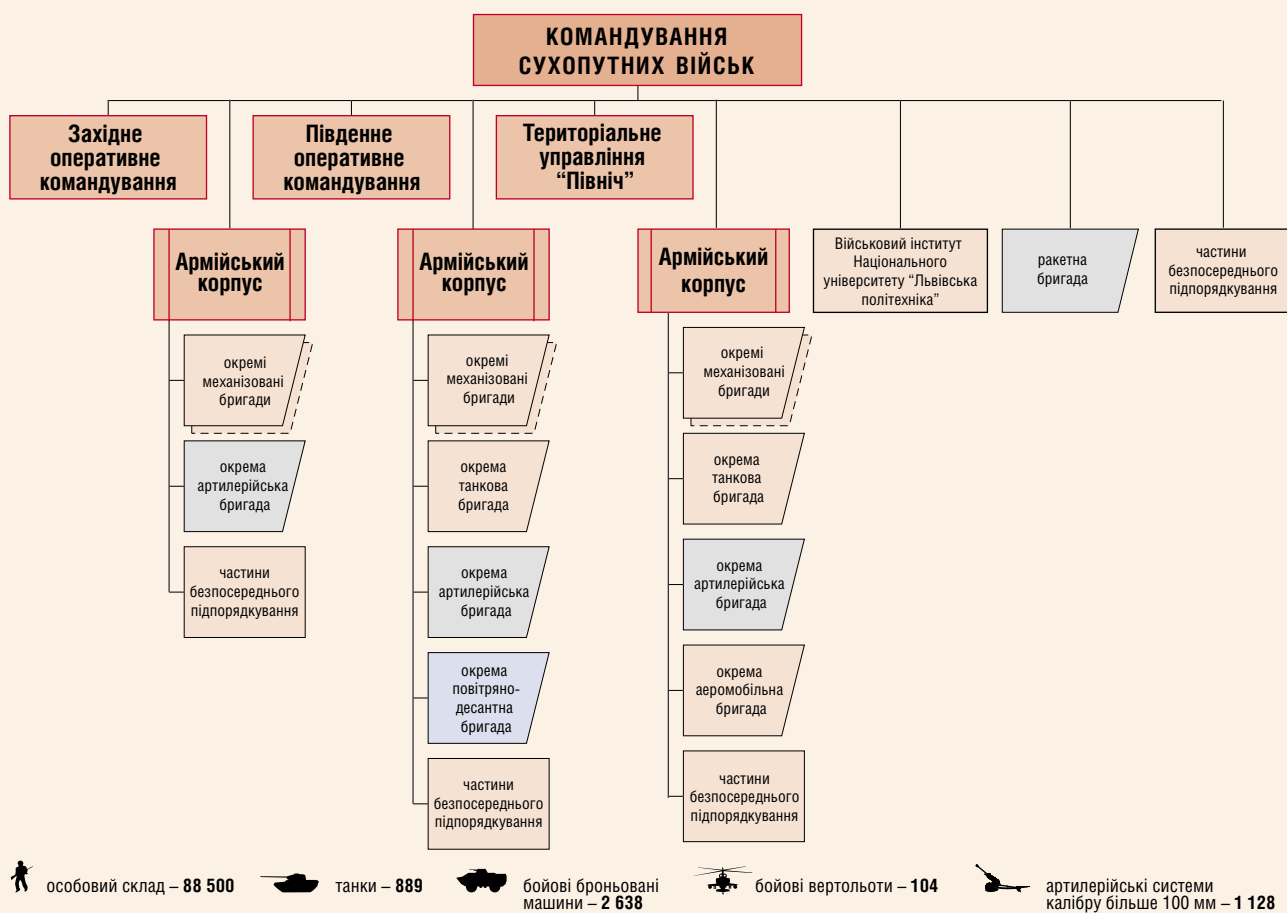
КОМАНДУВАННЯ СУХОПУТНИХ ВІЙСЬК

Західне оперативне командування

Південне оперативне командування

Територіальне управління "Північ"

Армійський корпус

окремі механізовані бригади

окрема артилерійська бригада

частини безпосереднього підпорядкування

Армійський корпус

окремі механізовані бригади

окрема танкова бригада

окрема артилерійська бригада

окрема повітряно-десантна бригада

частини безпосереднього підпорядкування

Армійський корпус

окремі механізовані бригади

окрема танкова бригада

окрема артилерійська бригада

окрема аеромобільна бригада

частини безпосереднього підпорядкування

Військовий інститут Національного університету "Львівська політехніка"

ракетна бригада

частини безпосереднього підпорядкування

особовий склад – **88 500**

танки – **889**

бойові броньовані машини – **2 638**

бойові вертольоти – **104**

артилерійські системи калібру більше 100 мм – **1 128**